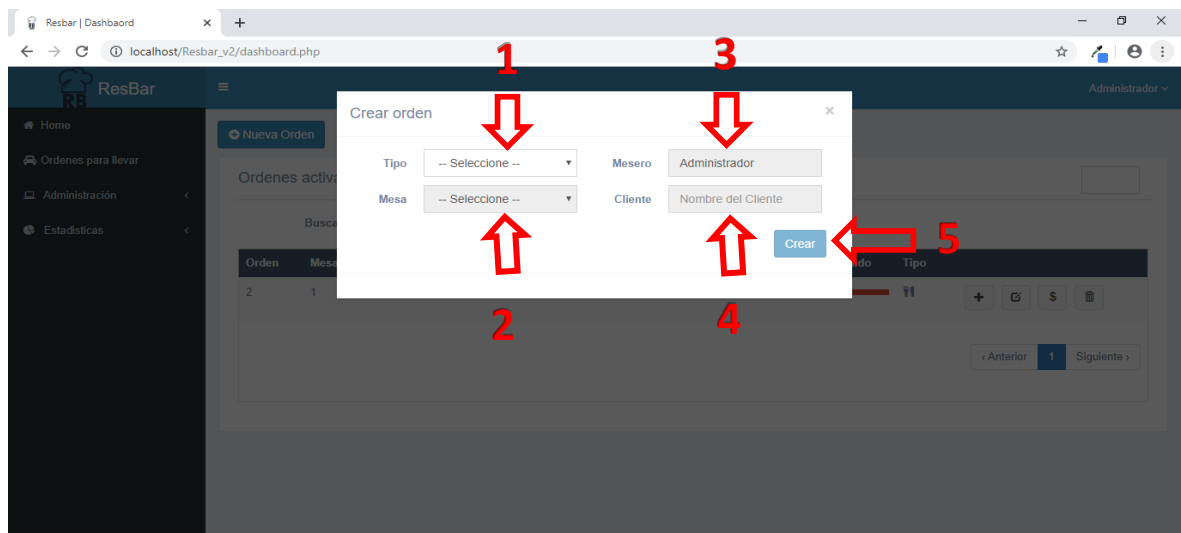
Resbar | Dashbaord ×  +

localhost/Resbar_v2/dashboard.php

RB ResBar

Administrador

Home
Ordenes para llevar
Administración
Estadisticas

Nueva Orden

Ordenes activa

Busca

| Orden | Mesa | | ado | Tipo |
|---|---|---|---|---|
| 2 | 1 | | | |

+ $

‹ Anterior 1 Siguiente ›

Crear orden ×

1
3

Tipo -- Seleccione --
Mesero Administrador
Mesa -- Seleccione --
Cliente Nombre del Cliente

Crear
5

2
4